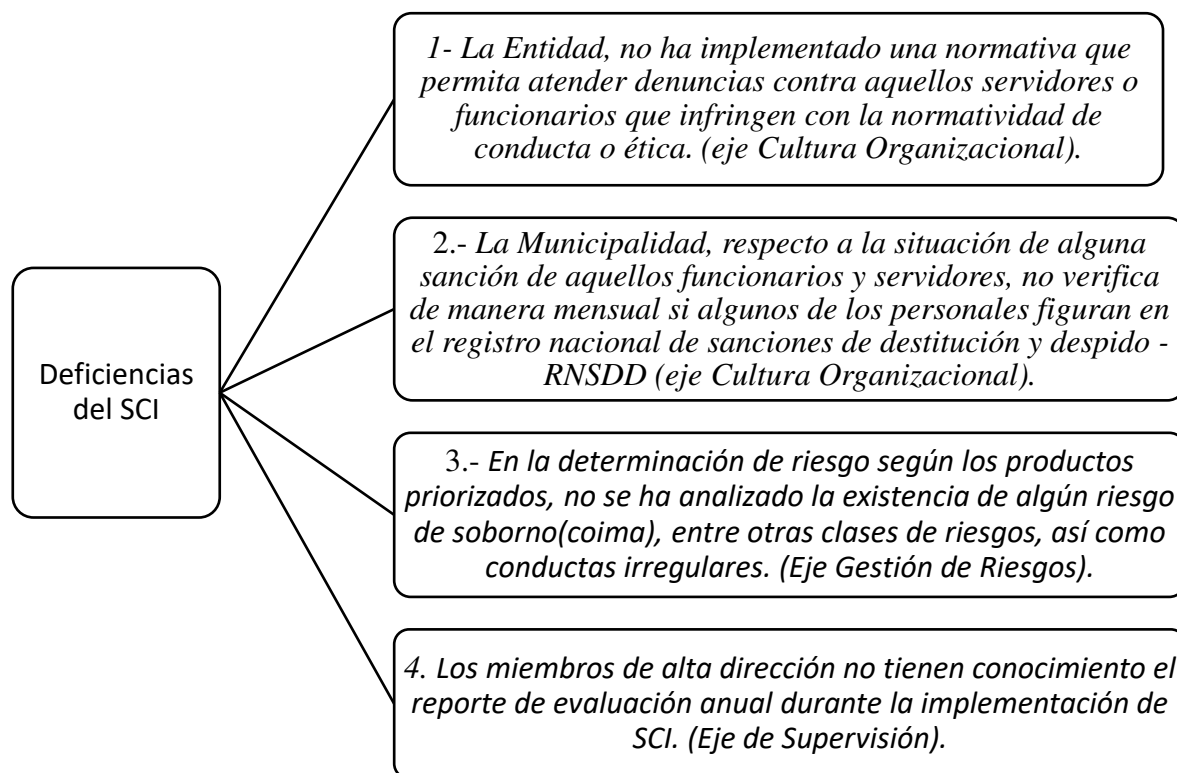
Deficiencias del SCI

1- La Entidad, no ha implementado una normativa que permita atender denuncias contra aquellos servidores o funcionarios que infringen con la normatividad de conducta o ética. (eje Cultura Organizacional).

2.- La Municipalidad, respecto a la situación de alguna sanción de aquellos funcionarios y servidores, no verifica de manera mensual si algunos de los personales figuran en el registro nacional de sanciones de destitución y despido - RNSDD (eje Cultura Organizacional).

3.- En la determinación de riesgo según los productos priorizados, no se ha analizado la existencia de algún riesgo de soborno(coima), entre otras clases de riesgos, así como conductas irregulares. (Eje Gestión de Riesgos).

4. Los miembros de alta dirección no tienen conocimiento el reporte de evaluación anual durante la implementación de SCI. (Eje de Supervisión).